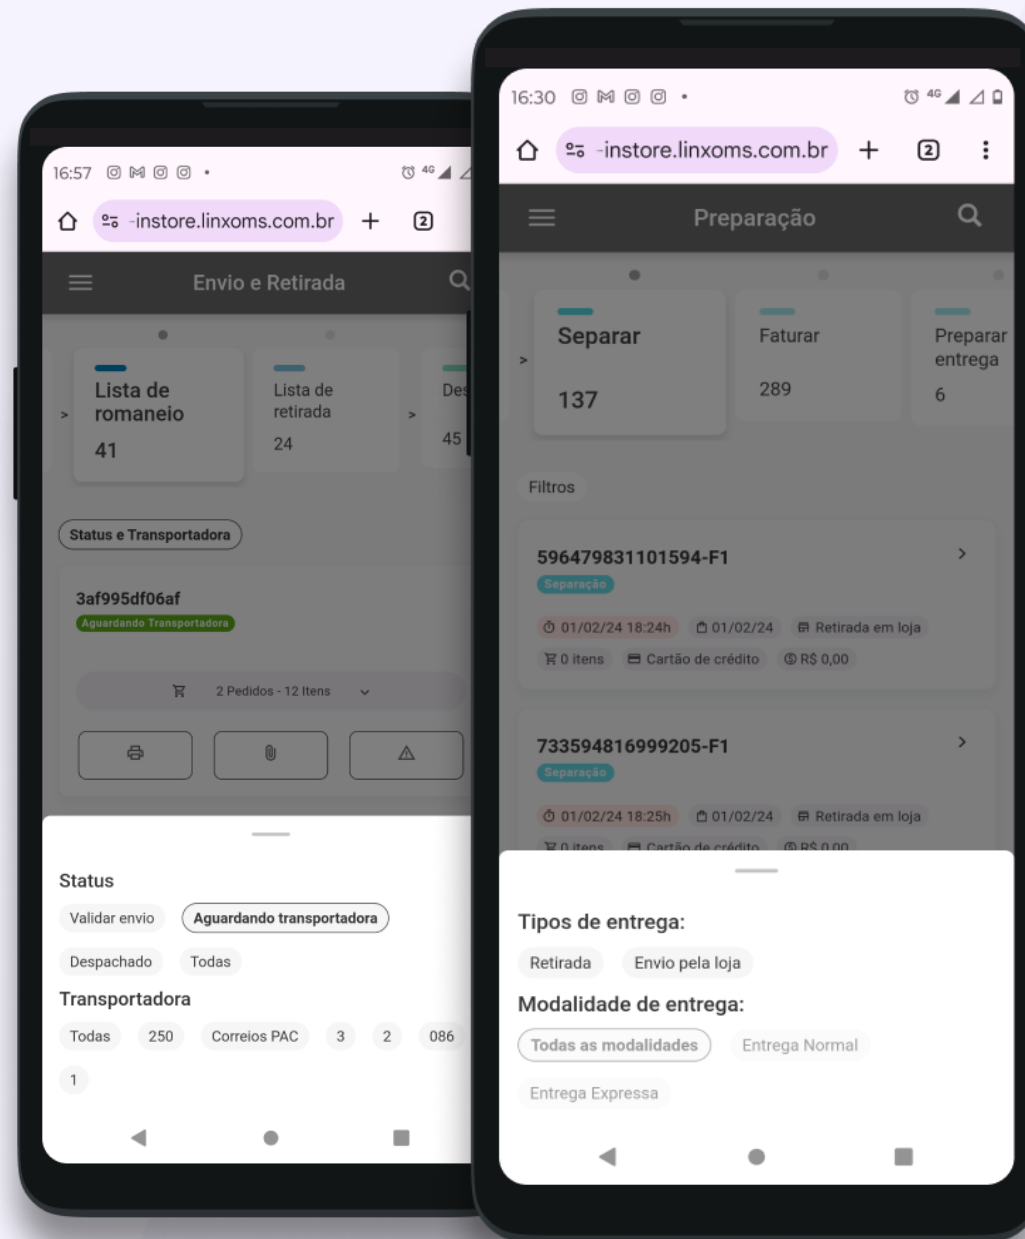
16:57

-instore.linxoms.com.br + 2

Envio e Retirada

Lista de romaneio
41

Lista de retirada
24

Des
45

Status e Transportadora

3af995df06af
Aguardando Transportadora

2 Pedidos - 12 Itens

Status
Validar envio
Aguardando transportadora
Despachado
Todas

Transportadora
Todas
250
Correios PAC
3
2
086
1

16:30

-instore.linxoms.com.br + 2

Preparação

Separar
137

Faturar
289

Preparar entrega
6

Filtros

596479831101594-F1
Separação
01/02/24 18:24h
01/02/24
Retirada em loja
0 itens
Cartão de crédito
R$ 0,00

733594816999205-F1
Separação
01/02/24 18:25h
01/02/24
Retirada em loja
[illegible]

Tipos de entrega:
Retirada
Envio pela loja

Modalidade de entrega:
Todas as modalidades
Entrega Normal
Entrega Expressa